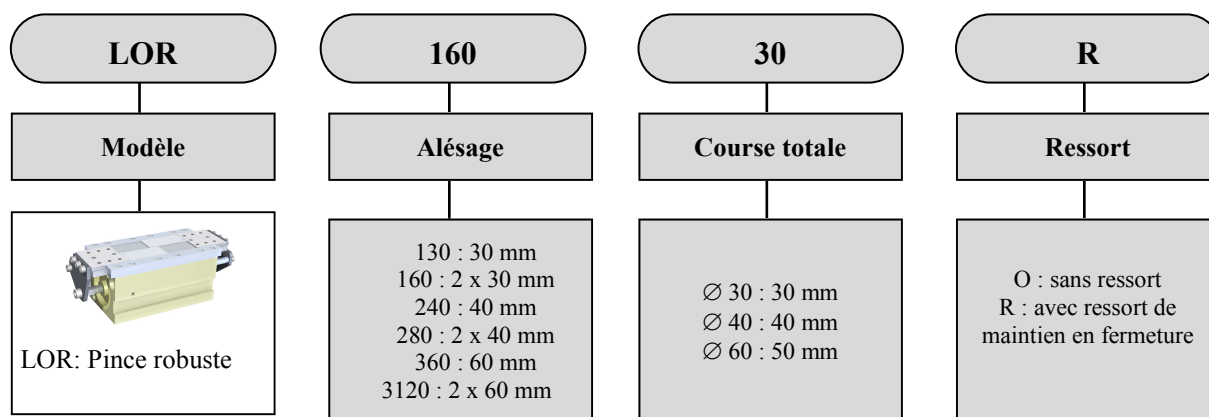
LOR

Modèle

LOR: Pince robuste

160

Alésage

130 : 30 mm
160 : 2 x 30 mm
240 : 40 mm
280 : 2 x 40 mm
360 : 60 mm
3120 : 2 x 60 mm

30

Course totale

$\varnothing$ 30 : 30 mm
$\varnothing$ 40 : 40 mm
$\varnothing$ 60 : 50 mm

R

Ressort

O : sans ressort
R : avec ressort de maintien en fermeture